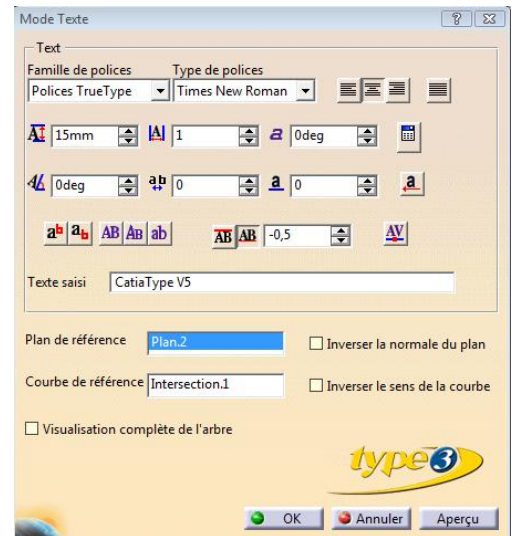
Mode Texte

Text

Famille de polices

Polices TrueType

Type de polices

Times New Roman

15mm

1

0deg

0deg

0

0

-0,5

Texte saisi

CatiaType V5

Plan de référence

Plan.2

Inverser la normale du plan

Courbe de référence

Intersection.1

Inverser le sens de la courbe

Visualisation complète de l'arbre

type3

OK

Annuler

Aperçu